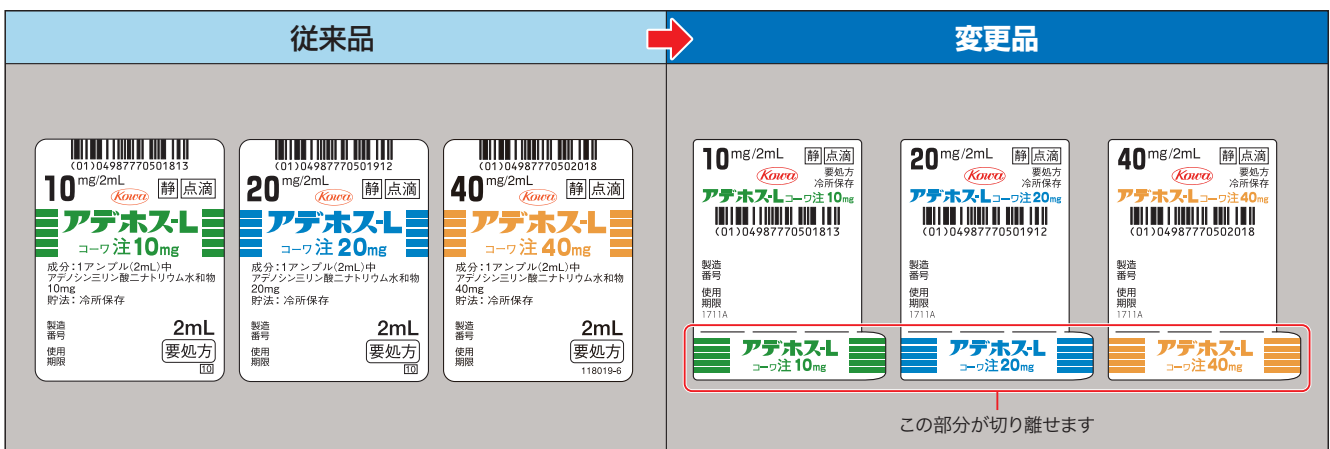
従来品

変更品

(01)04987770501813
10 mg/2mL 静 点滴 Kowa
アデホス-L コーワ注 10mg
成分:1アンプル(2mL)中 アデノシン三リン酸二ナトリウム水和物 10mg
貯法:冷所保存
製造番号
使用期限
2mL 要処方
10

(01)04987770501912
20 mg/2mL 静 点滴 Kowa
アデホス-L コーワ注 20mg
成分:1アンプル(2mL)中 アデノシン三リン酸二ナトリウム水和物 20mg
貯法:冷所保存
製造番号
使用期限
2mL 要処方
10

(01)04987770502018
40 mg/2mL 静 点滴 Kowa
アデホス-L コーワ注 40mg
成分:1アンプル(2mL)中 アデノシン三リン酸二ナトリウム水和物 40mg
貯法:冷所保存
製造番号
使用期限
2mL 要処方
118019-6

10 mg/2mL 静 点滴 Kowa 要処方 冷所保存
アデホス-L コーワ注 10mg
(01)04987770501813
製造番号
使用期限
1711A
アデホス-L コーワ注 10mg

20 mg/2mL 静 点滴 Kowa 要処方 冷所保存
アデホス-L コーワ注 20mg
(01)04987770501912
製造番号
使用期限
1711A
アデホス-L コーワ注 20mg

40 mg/2mL 静 点滴 Kowa 要処方 冷所保存
アデホス-L コーワ注 40mg
(01)04987770502018
製造番号
使用期限
1711A
アデホス-L コーワ注 40mg

この部分が切り離せます